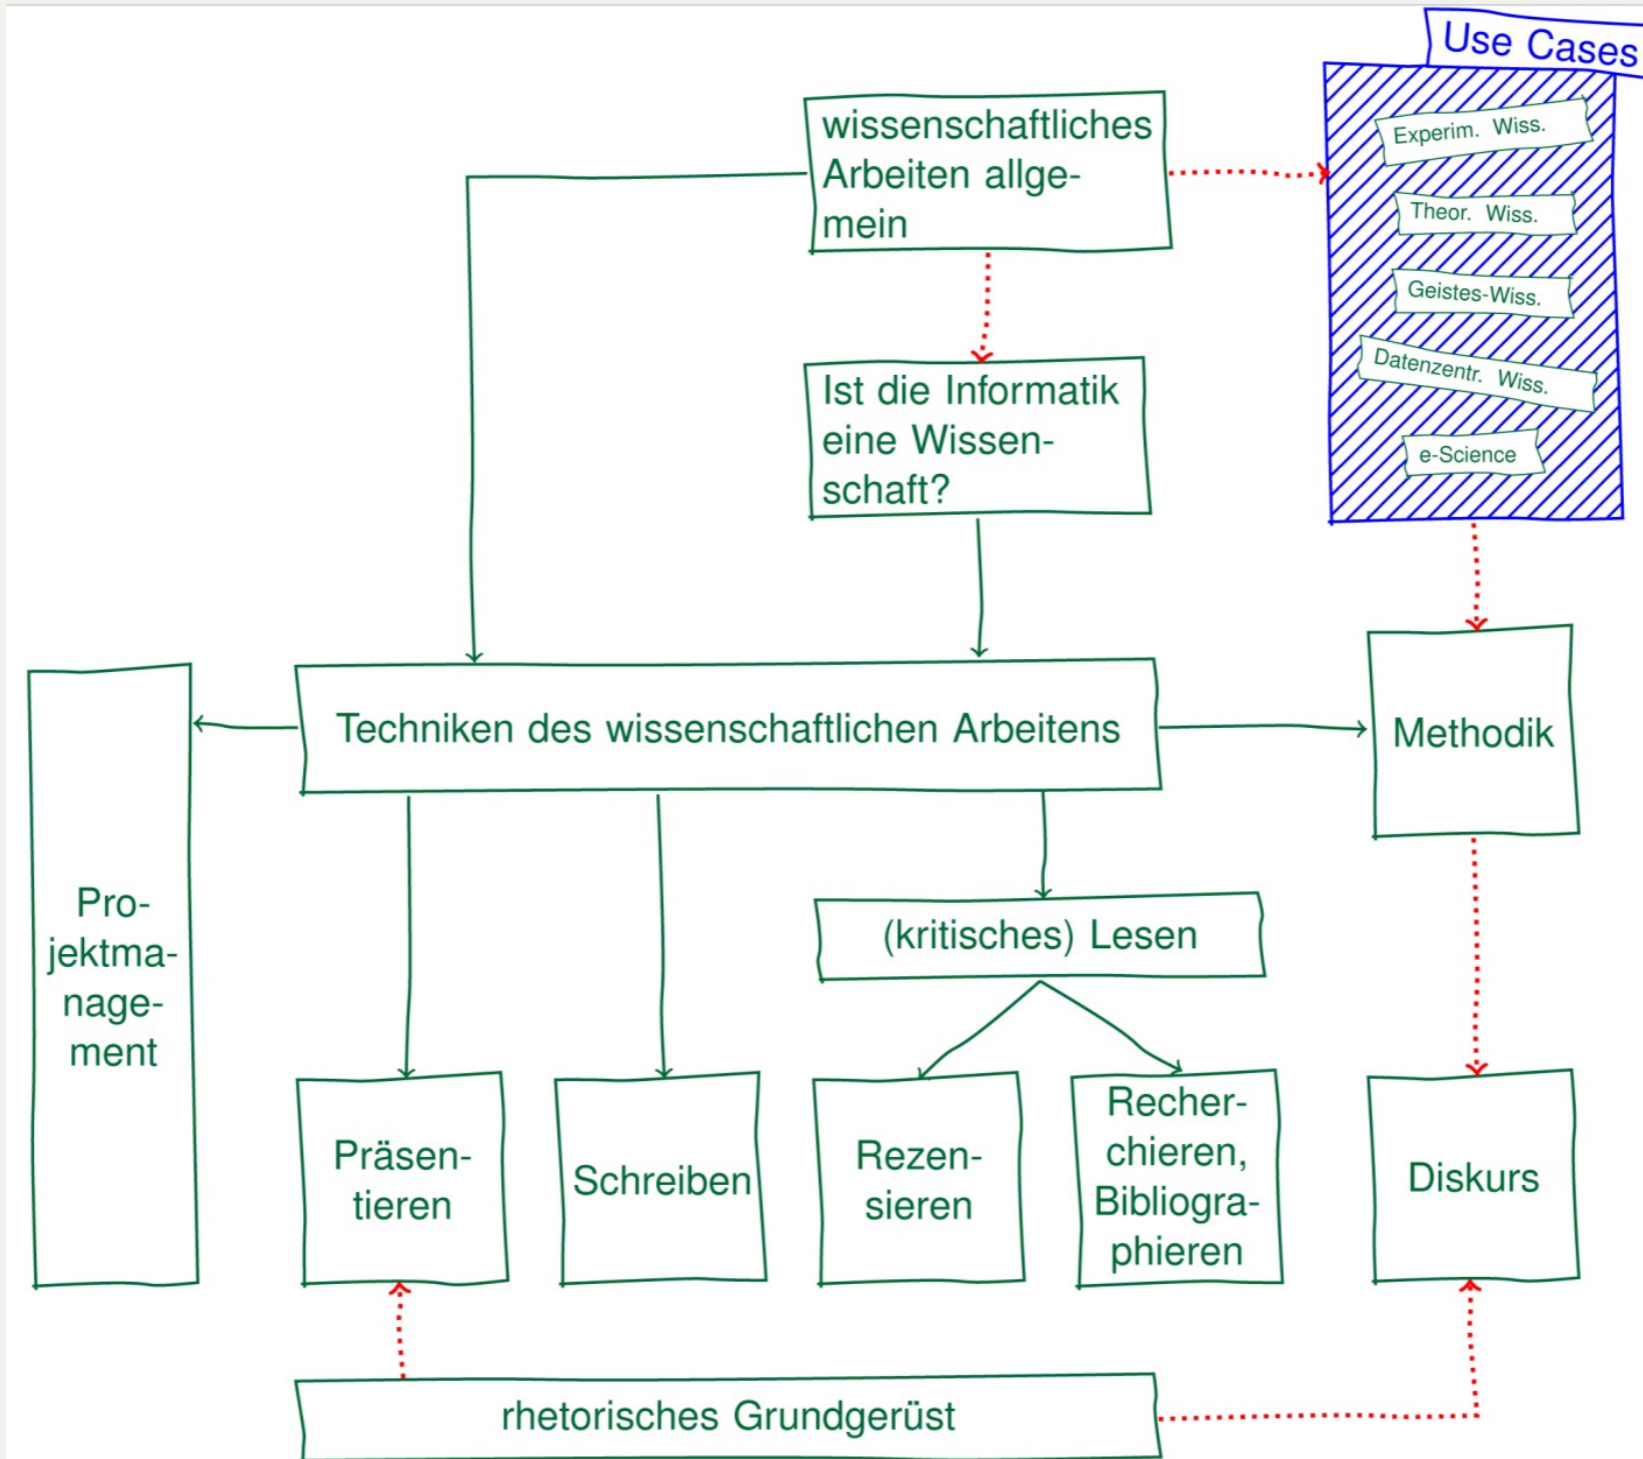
Use Cases

Experim. Wiss.

Theor. Wiss.

Geistes-Wiss.

Datenzentr. Wiss.

e-Science

wissenschaftliches Arbeiten allgemein

Ist die Informatik eine Wissenschaft?

Projektmanagement

Techniken des wissenschaftlichen Arbeitens

Methodik

(kritisches) Lesen

Präsentieren

Schreiben

Rezensieren

Recherchieren, Bibliographieren

Diskurs

rhetorisches Grundgerüst